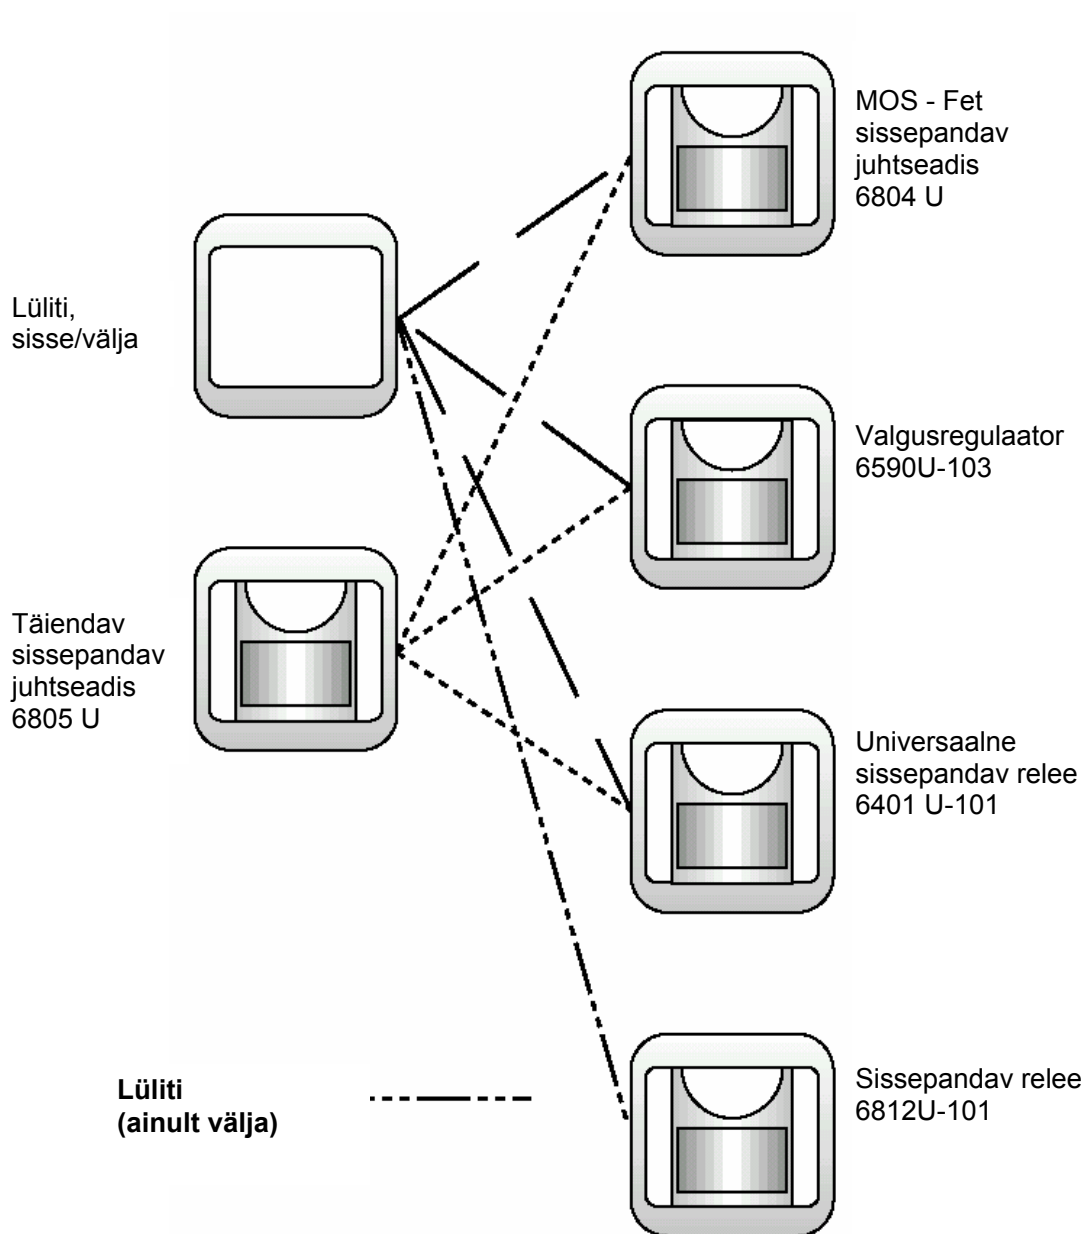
MOS - Fet sissepandav juhtseadis 6804 U

Lüliti, sisse/välja

Valgusregulaator 6590U-103

Täiendav sissepandav juhtseadis 6805 U

Universaalne sissepandav relee 6401 U-101

**Lüliti (ainult välja)**

Sissepandav relee 6812U-101